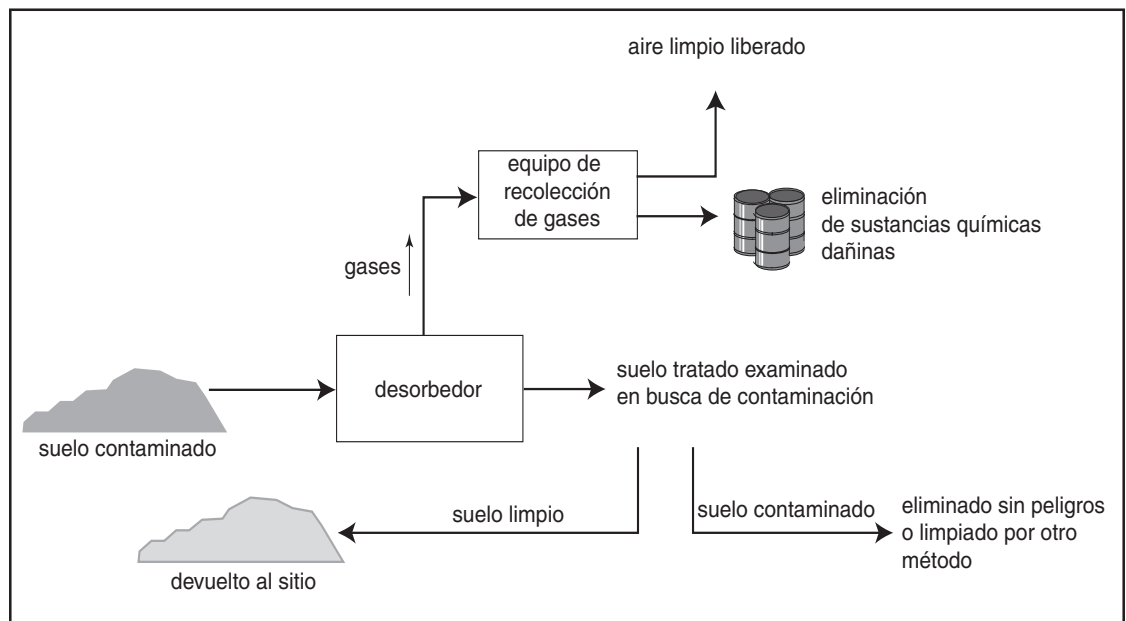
aire limpio liberado

equipo de recolección de gases

eliminación de sustancias químicas dañinas

gases

suelo contaminado

desorbedor

suelo tratado examinado en busca de contaminación

suelo limpio

suelo contaminado

eliminado sin peligros o limpiado por otro método

devuelto al sitio